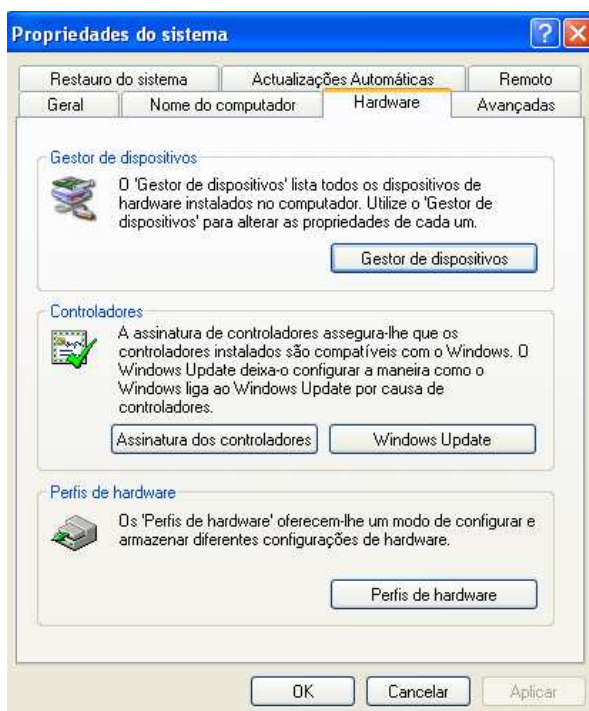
Propriedades do sistema

Restauro do sistema | Actualizações Automáticas | Remoto
Geral | Nome do computador | Hardware | Avançadas

Gestor de dispositivos

O 'Gestor de dispositivos' lista todos os dispositivos de hardware instalados no computador. Utilize o 'Gestor de dispositivos' para alterar as propriedades de cada um.

Gestor de dispositivos

Controladores

A assinatura de controladores assegura-lhe que os controladores instalados são compatíveis com o Windows. O Windows Update deixa-o configurar a maneira como o Windows liga ao Windows Update por causa de controladores.

Assinatura dos controladores | Windows Update

Perfis de hardware

Os 'Perfis de hardware' oferecem-lhe um modo de configurar e armazenar diferentes configurações de hardware.

Perfis de hardware

OK | Cancelar | Aplicar